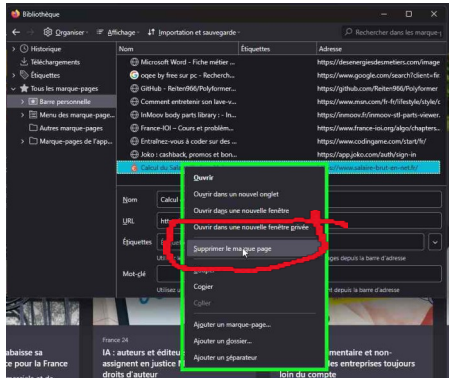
Bibliothèque

Organiser · Affichage · Importation et sauvegarde · Rechercher dans les marque-…

Historique
Téléchargements
Étiquettes
Tous les marque-pages
Barre personnelle
Menu des marque-page…
Autres marque-pages
Marque-pages de l'app…

| Nom | Étiquettes | Adresse |
|---|---|---|
| Microsoft Word - Fiche métier … | | https://desenergiesdesmetiers.com/image |
| oqee by free sur pc - Recherch… | | https://www.google.com/search?client=fi |
| GitHub - Reiten966/Polyformer… | | https://github.com/Reiten966/Polyformer |
| Comment entretenir son lave-v… | | https://www.msn.com/fr-fr/lifestyle/style/c |
| InMoov body parts library : - In… | | https://inmoov.fr/inmoov-stl-parts-viewer. |
| France-IOI – Cours et problèm… | | https://www.france-ioi.org/algo/chapters… |
| Entraînez-vous à coder sur des … | | https://www.codingame.com/start/fr/ |
| Joko : cashback, promos et bon… | | https://app.joko.com/auth/sign-in |
| Calcul du Sala… | | …//www.salaire-brut-en-net.fr/ |

Nom Calcul
URL htt…
Étiquettes
Mot-clé

…ges depuis la barre d'adresse
…depuis la barre d'adresse

Ouvrir
Ouvrir dans un nouvel onglet
Ouvrir dans une nouvelle fenêtre
Ouvrir dans une nouvelle fenêtre privée
Supprimer le marque-page
Copier
Coller
Ajouter un marque-page…
Ajouter un dossier…
Ajouter un séparateur

…abaisse sa …ce pour la France
France 24
IA : auteurs et édite… assignent en justice N… droits d'auteur
…mentaire et ne… …es entreprises toujours loin du compte